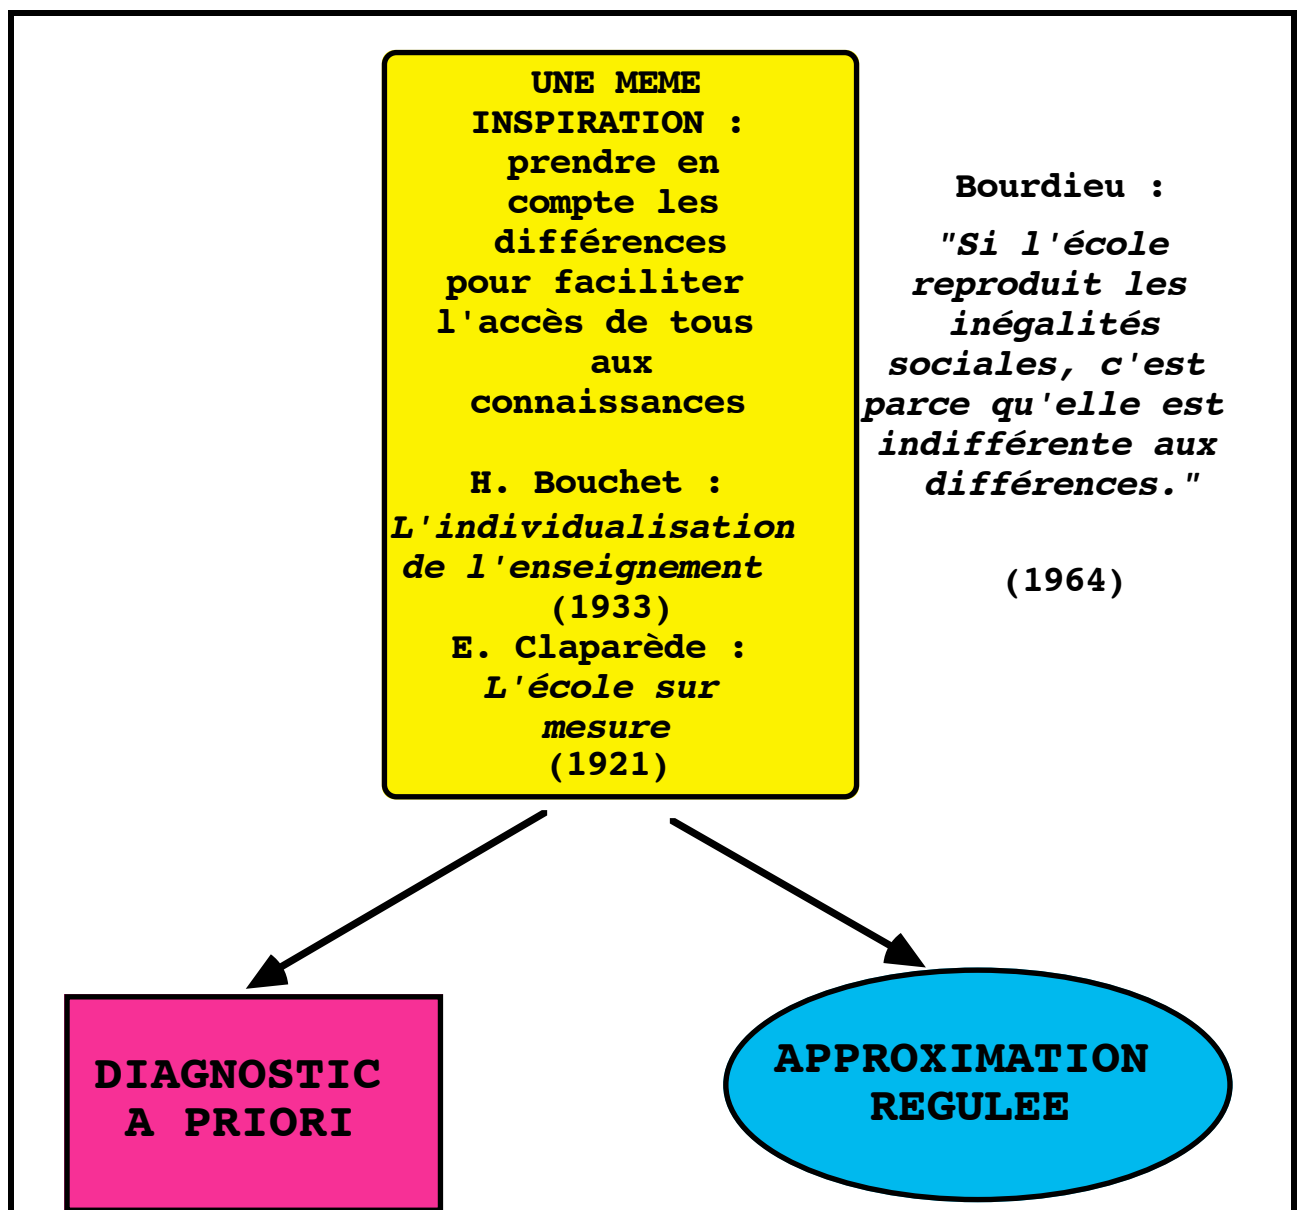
UNE MEME INSPIRATION : prendre en compte les différences pour faciliter l'accès de tous aux connaissances

H. Bouchet : *L'individualisation de l'enseignement* (1933)
E. Claparède : *L'école sur mesure* (1921)

Bourdieu :

*"Si l'école reproduit les inégalités sociales, c'est parce qu'elle est indifférente aux différences."*

(1964)

DIAGNOSTIC A PRIORI

APPROXIMATION REGULEE